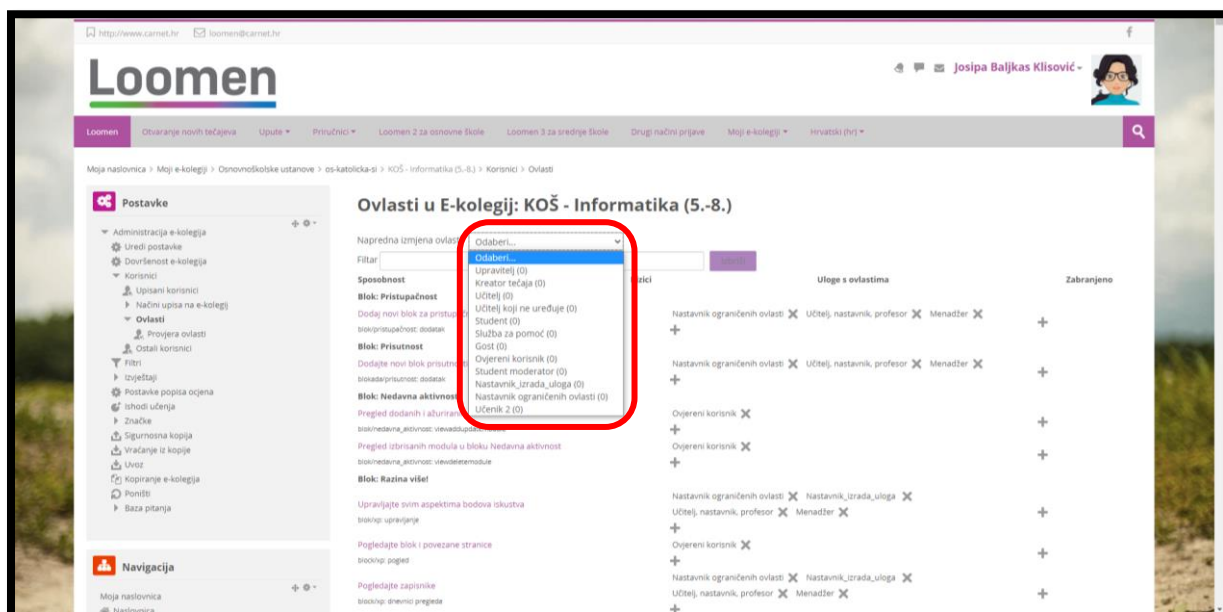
http://www.carnet.hr loomen@carnet.hr

Loomen

Josipa Baljkas Klisović

Loomen Otvaranje novih tečajeva Upute Priručnici Loomen 2 za osnovne škole Loomen 3 za srednje škole Drugi načini prijave Moji e-kolegiji Hrvatski (hr)

Moja naslovnica > Moji e-kolegiji > Osnovnoškolske ustanove > os-katolicka-si > KOŠ - Informatika (5.-8.) > Korisnici > Ovlasti

Postavke

Administracija e-kolegija
Uredi postavke
Dovršenost e-kolegija
Korisnici
Upisani korisnici
Načini upisa na e-kolegij
Ovlasti
Provjera ovlasti
Ostali korisnici
Filtri
Izvještaji
Postavke popisa ocjena
Ishodi učenja
Značke
Sigurnosna kopija
Vraćanje iz kopije
Uvoz
Kopiranje e-kolegija
Poništi
Baza pitanja

Navigacija

Moja naslovnica
Naslovnica

Ovlasti u E-kolegij: KOŠ - Informatika (5.-8.)

Napredna izmjena ovlasti Odaberi...

Filtar

Odaberi...
Upravitelj (0)
Kreator tečaja (0)
Učitelj (0)
Učitelj koji ne uređuje (0)
Student (0)
Služba za pomoć (0)
Gost (0)
Ovjereni korisnik (0)
Student moderator (0)
Nastavnik_izrada_uloga (0)
Nastavnik ograničenih ovlasti (0)
Učenik 2 (0)

Sposobnost | Uloge s ovlastima | Zabranjeno

Blok: Pristupačnost
Dodaj novi blok za pristup
block/pristupačnost: dodatak
Nastavnik ograničenih ovlasti Učitelj, nastavnik, profesor Menadžer

Blok: Prisutnost
Dodajte novi blok prisutno
blokada/prisutnost: dodatak
Nastavnik ograničenih ovlasti Učitelj, nastavnik, profesor Menadžer

Blok: Nedavna aktivnost
Pregled dodanih i ažuriran
blok/nedavna_aktivnost: viewaddupdatemodule
Ovjereni korisnik

Pregled izbrisanih modula u bloku Nedavna aktivnost
blok/nedavna_aktivnost: viewdeletemodule
Ovjereni korisnik

Blok: Razina više!
Upravljajte svim aspektima bodova iskustva
block/xp: upravljanje
Nastavnik ograničenih ovlasti Nastavnik_izrada_uloga Učitelj, nastavnik, profesor Menadžer

Pogledajte blok i povezane stranice
block/xp: pogled
Ovjereni korisnik

Pogledajte zapisnike
block/xp: dnevnici pregleda
Nastavnik ograničenih ovlasti Nastavnik_izrada_uloga Učitelj, nastavnik, profesor Menadžer